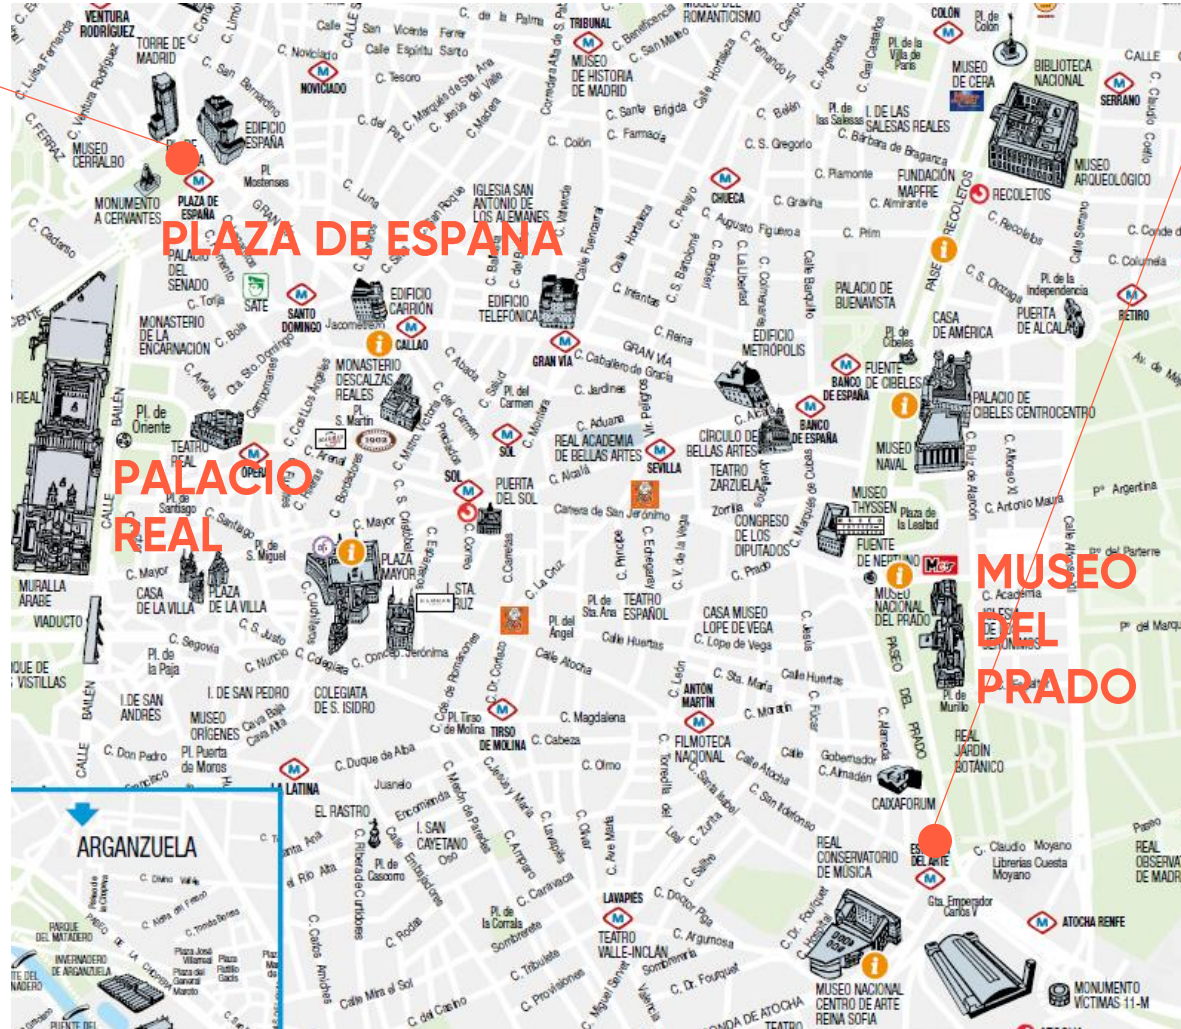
PLAZA DE ESPANA

PALACIO REAL

MUSEO DEL PRADO

VENTURA RODRÍGUEZ
TORRE DE MADRID
EDIFICIO ESPAÑA
MUSEO CERRALBO
PLAZA DE ESPAÑA
Pl. Mostenses
MONUMENTO A CERVANTES
NOVICIADO
TRIBUNAL
MUSEO DE HISTORIA DE MADRID
MUSEO DEL ROMANTICISMO
COLÓN
Pl. de Colón
Pl. de la Villa de París
MUSEO DE CERA
BIBLIOTECA NACIONAL
SERRANO
MUSEO ARQUEOLÓGICO
RECOLETOS
Pl. de las Salesas
I. DE LAS SALESAS REALES
FUNDACIÓN MAPFRE
CHUECA
IGLESIA SAN ANTONIO DE LOS ALEMANES
EDIFICIO CARRIÓN
EDIFICIO TELEFÓNICA
SANTO DOMINGO
CALLAO
GRAN VÍA
SATE
PALACIO DEL SENADO
MONASTERIO DE LA ENCARNACIÓN
PALACIO DE BUENAVISTA
EDIFICIO METRÓPOLIS
CASA DE AMÉRICA
PUERTA DE ALCALÁ
RETIRO
Pl. de la Independencia
BANCO DE ESPAÑA
FUENTE DE CIBELES
PALACIO DE CIBELES CENTROCENTRO
Pl. de Cibeles
MUSEO NAVAL
MONASTERIO DESCALZAS REALES
Pl. S. Martín
Pl. de Oriente
TEATRO REAL
ÓPERA
SOL
PUERTA DEL SOL
REAL ACADEMIA DE BELLAS ARTES
CÍRCULO DE BELLAS ARTES
SEVILLA
TEATRO ZARZUELA
MUSEO THYSSEN
Plaza de la Lealtad
CONGRESO DE LOS DIPUTADOS
FUENTE DE NEPTUNO
MUSEO NACIONAL DEL PRADO
Pl. de Santiago
Pl. de S. Miguel
PLAZA MAYOR
CASA DE LA VILLA
PLAZA DE LA VILLA
MURALLA ARABE
VIADUCTO
I. STA. CRUZ
Pl. de Sta. Ana
TEATRO ESPAÑOL
Pl. del Ángel
CASA MUSEO LOPE DE VEGA
Pl. de la Paja
I. DE SAN ANDRÉS
I. DE SAN PEDRO
COLEGIATA DE S. ISIDRO
MUSEO ORÍGENES
Pl. Puerta de Moros
Pl. Tirso de Molina
TIRSO DE MOLINA
ANTÓN MARTÍN
FILMOTECA NACIONAL
Pl. de Murillo
REAL JARDÍN BOTÁNICO
CAIXAFORUM
LA LATINA
EL RASTRO
I. SAN CAYETANO
Pl. de Cascorro
LAVAPIÉS
TEATRO VALLE-INCLÁN
Pl. de la Corrala
REAL CONSERVATORIO DE MÚSICA
ESTACIÓN DEL ARTE
Gta. Emperador Carlos V
ATOCHA RENFE
MONUMENTO VÍCTIMAS 11-M
MUSEO NACIONAL CENTRO DE ARTE REINA SOFÍA
Librerías Cuesta Moyano
REAL OBSERVATORIO DE MADRID
ARGANZUELA
PARQUE DEL MATADERO
INVERNADERO DE ARGANZUELA
Plaza José Villarreal
Plaza del General Maroto
Plaza Rutilio Gacis
QUE DE VISTILLAS
C. de la Palma
C. Fuencarral
C. Hortaleza
C. Barquillo
C. Alcalá
C. Mayor
C. Atocha
C. Toledo
Calle Mira el Sol
C. del Casino
Calle Bailén
C. Segovia
C. Magdalena
Carrera de San Jerónimo
Calle Huertas
Calle Atocha
C. Prado
Paseo del Prado
C. Claudio Moyano
Paseo Recoletos
C. Serrano
C. Columela
Av. de Méjico
C. Alfonso XI
C. Antonio Maura
Pº Argentina
Pº del Parterre
Pº del Marqués
C. Academia
C. Prim
C. Almirante
C. Reina
C. Infantas
Calle Espíritu Santo
C. Tesoro
C. Luna
C. Jardines
C. Arenal
C. Duque de Alba
C. Embajadores
C. Doctor Fourquet